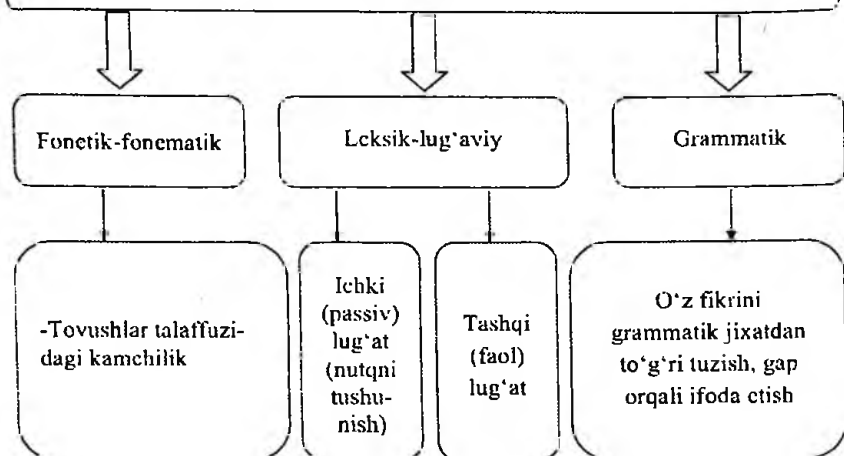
Fonetik-fonematik

Lcksik-lug'aviy

Grammatik

-Tovushlar talaffuzidagi kamchilik

Ichki (passiv) lug'at (nutqni tushunish)

Tashqi (faol) lug'at

O'z fikrini grammatik jixatdan to'g'ri tuzish, gap orqali ifoda ctish